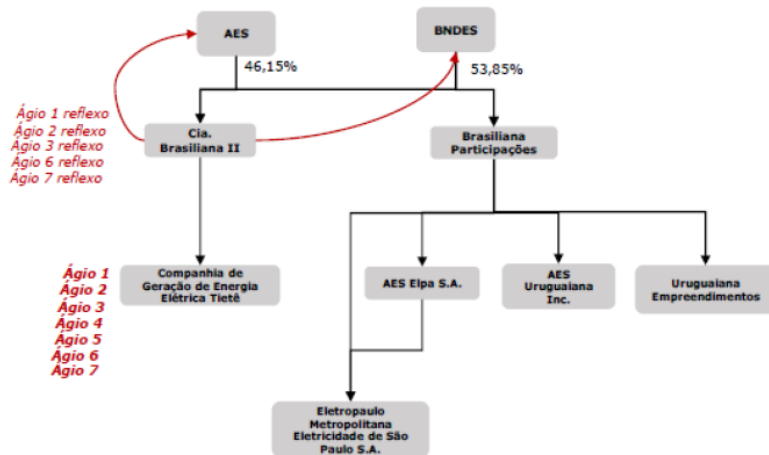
AES

BNDES

46,15%

53,85%

Ágio 1 reflexo
Ágio 2 reflexo
Ágio 3 reflexo
Ágio 6 reflexo
Ágio 7 reflexo

Cia. Brasiliana II

Brasiliana Participações

Ágio 1
Ágio 2
Ágio 3
Ágio 4
Ágio 5
Ágio 6
Ágio 7

Companhia de Geração de Energia Elétrica Tietê

AES Elpa S.A.

AES Uruguaiana Inc.

Uruguaiana Empreendimentos

Eletropaulo Metropolitana Eletricidade de São Paulo S.A.